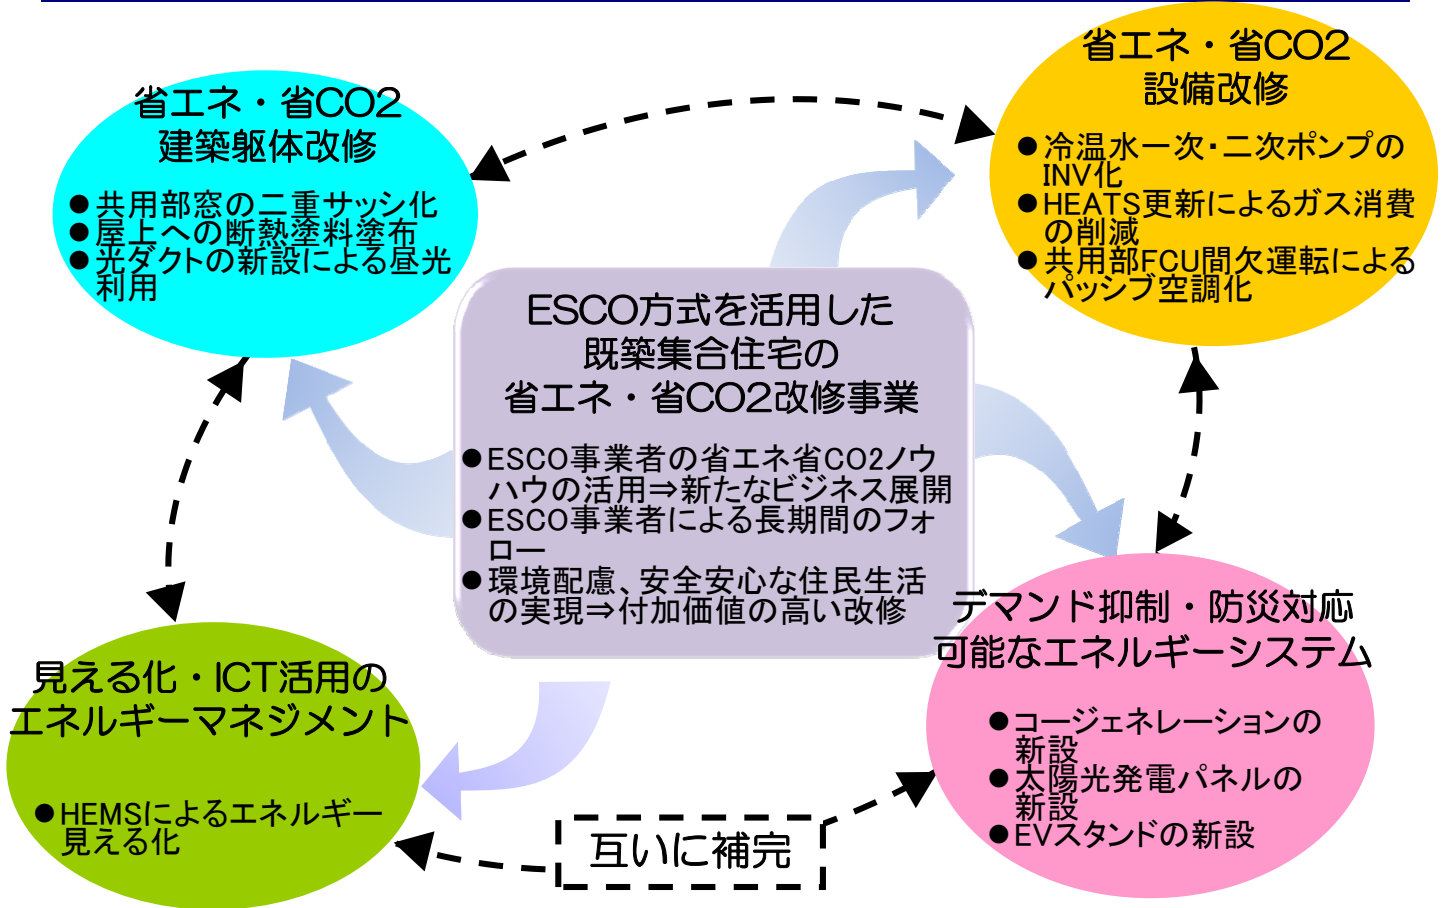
省エネ・省CO2
建築躯体改修

●共用部窓の二重サッシ化
●屋上への断熱塗料塗布
●光ダクトの新設による昼光利用

省エネ・省CO2
設備改修

●冷温水一次・二次ポンプのINV化
●HEATS更新によるガス消費の削減
●共用部FCU間欠運転によるパッシブ空調化

ESCO方式を活用した
既築集合住宅の
省エネ・省CO2改修事業

●ESCO事業者の省エネ省CO2ノウハウの活用⇒新たなビジネス展開
●ESCO事業者による長期間のフォロー
●環境配慮、安全安心な住民生活の実現⇒付加価値の高い改修

見える化・ICT活用の
エネルギーマネジメント

●HEMSによるエネルギー見える化

デマンド抑制・防災対応
可能なエネルギーシステム

●コージェネレーションの新設
●太陽光発電パネルの新設
●EVスタンドの新設

互いに補完